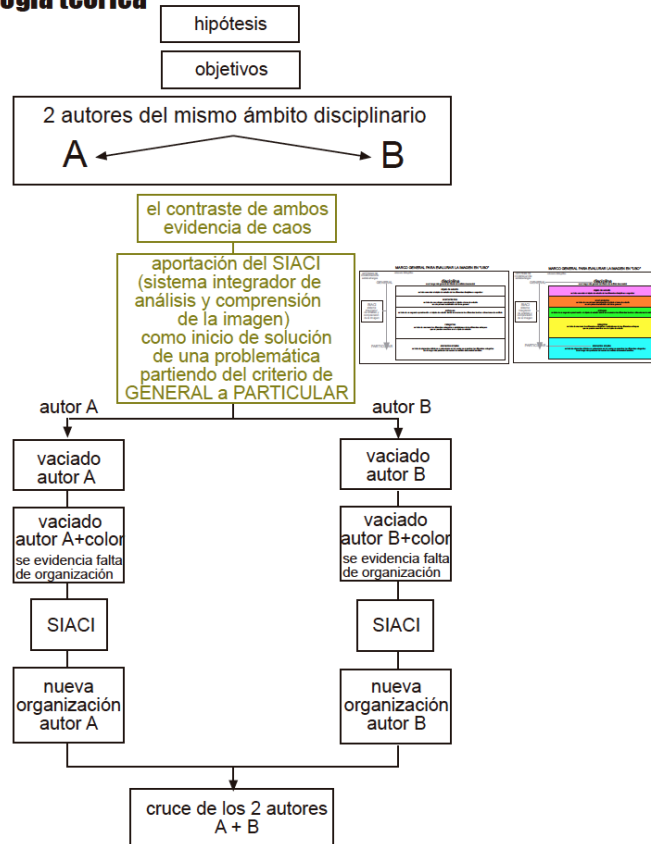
ogía teórica

hipótesis

objetivos

2 autores del mismo ámbito disciplinario

A

B

el contraste de ambos evidencia de caos

aportación del SIACI (sistema integrador de análisis y comprensión de la imagen) como inicio de solución de una problemática partiendo del criterio de GENERAL a PARTICULAR

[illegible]

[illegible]

autor A

autor B

vaciado autor A

vaciado autor B

vaciado autor A+color
se evidencia falta de organización

vaciado autor B+color
se evidencia falta de organización

SIACI

SIACI

nueva organización autor A

nueva organización autor B

cruce de los 2 autores
A + B